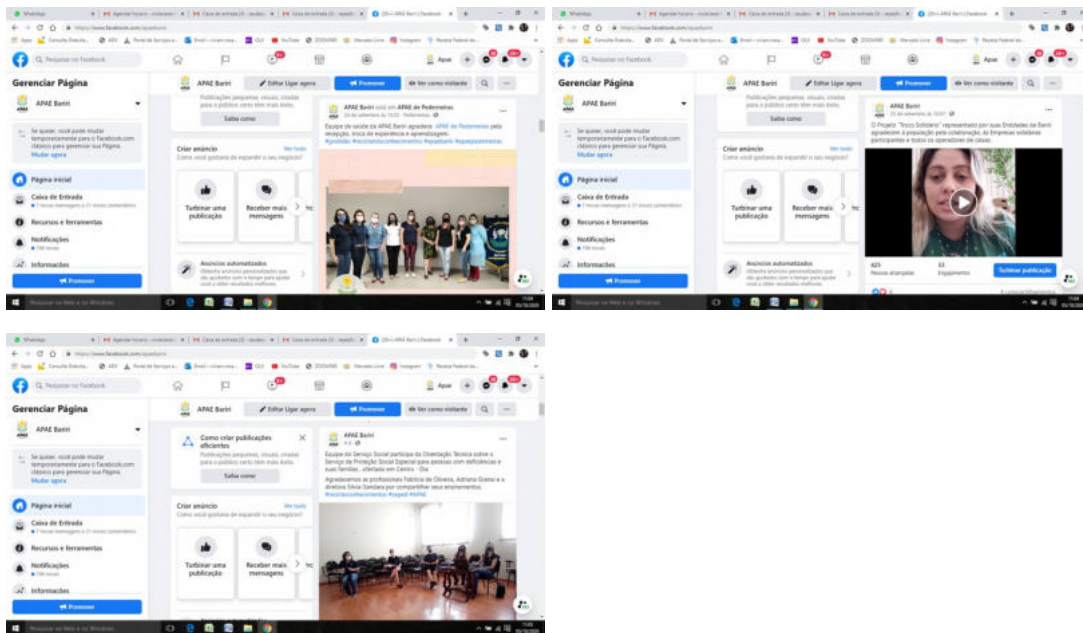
Gerenciar Página

APAE Bariri

Se quiser, você pode mudar temporariamente para o facebook.com clássico para gerenciar sua Página. Mudar agora

Página inicial
Caixa de Entrada
Recursos e ferramentas
Notificações
Informações
Promover

Q Pesquisar no Facebook

APAE Bariri
Editar Ligar agora
Promover
Ver como visitante

Saiba como

Criar anúncio
Ver tudo
Como você gostaria de expandir o seu negócio?

Turbinar uma publicação
Receber mais mensagens

Anúncios automatizados

APAE Bariri está com APAE de Pederneiras.

Equipe de saúde da APAE Bariri agradece APAE de Pederneiras pela recepção, troca de experiência e aprendizagem.

Apae

Gerenciar Página

APAE Bariri

Se quiser, você pode mudar temporariamente para o facebook.com clássico para gerenciar sua Página. Mudar agora

Página inicial
Caixa de Entrada
Recursos e ferramentas
Notificações
Informações
Promover

APAE Bariri
Editar Ligar agora
Promover
Ver como visitante

Saiba como

Criar anúncio
Ver tudo
Como você gostaria de expandir o seu negócio?

Turbinar uma publicação
Receber mais mensagens

Anúncios automatizados

APAE Bariri

O Projeto "Troco Solidário" representado por suas Entidades de Bariri agradecem à população pela colaboração, às Empresas solidárias participantes e todos os operadores de caixas.

Pessoas alcançadas
Engajamentos
Turbinar publicação

Gerenciar Página

APAE Bariri

Se quiser, você pode mudar temporariamente para o facebook.com clássico para gerenciar sua Página. Mudar agora

Página inicial
Caixa de Entrada
Recursos e ferramentas
Notificações
Informações
Promover

APAE Bariri
Editar Ligar agora
Promover
Ver como visitante

Como criar publicações eficientes
Publicações pequenas, visuais, criadas para o público certo têm mais êxito.
Saiba como

Criar anúncio
Ver tudo
Como você gostaria de expandir o seu negócio?

Turbinar uma publicação
Receber mais mensagens

APAE Bariri

Equipe do Serviço Social participa da Orientação Técnica sobre o Serviço de Proteção Social Especial para pessoas com deficiências e suas famílias, ofertada em Centro - Dia

Agradecemos as profissionais Fabrícia de Oliveira, Adriana Granai e a diretora Silvia Sandaro por compartilhar seus ensinamentos.
#recriandoconhecimentos #apaeb #APAE

Pesquisar na Web e no Windows